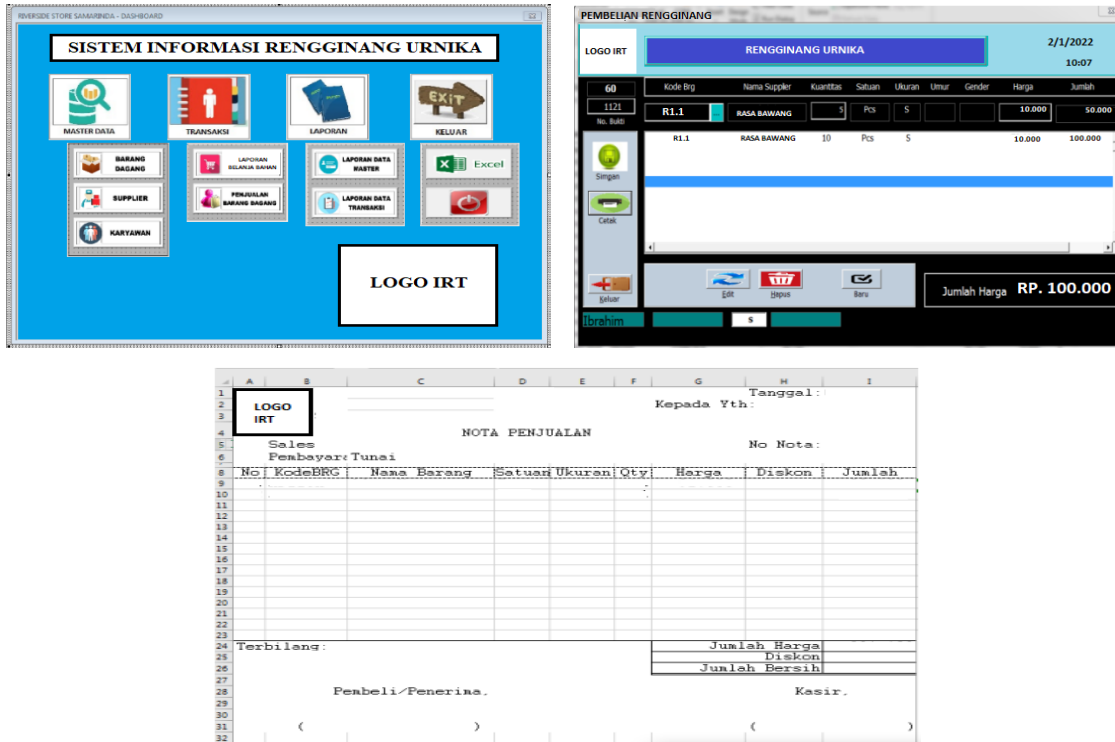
RIVERSIDE STORE SAMARINDA - DASHBOARD

SISTEM INFORMASI RENGGINANG URNIKA

MASTER DATA
TRANSAKSI
LAPORAN
KELUAR

BARANG DAGANG
SUPPLIER
KARYAWAN

LAPORAN BELANJA BAHAN
PENJUALAN BARANG DAGANG

LAPORAN DATA MASTER
LAPORAN DATA TRANSAKSI

Excel

LOGO IRT

PEMBELIAN RENGGINANG

LOGO IRT

RENGGINANG URNIKA

2/1/2022
10:07

60
1121
No. Bukti

| Kode Brg | Nama Supplier | Kuantitas | Satuan | Ukuran | Umur | Gender | Harga | Jumlah |
|---|---|---|---|---|---|---|---|---|
| R1.1 | RASA BAWANG | 5 | Pcs | S | | | 10.000 | 50.000 |
| R1.1 | RASA BAWANG | 10 | Pcs | S | | | 10.000 | 100.000 |

Simpan
Cetak
Keluar

Edit
Hapus
Baru

Jumlah Harga RP. 100.000

Ibrahim
S

| | A | B | C | D | E | F | G | H | I |
|---|---|---|---|---|---|---|---|---|---|
| 1 | | LOGO IRT | | | | | | Tanggal: | |
| 2 | | | | | | | Kepada Yth: | | |
| 4 | | | NOTA PENJUALAN | | | | | | |
| 5 | | Sales | | | | | | No Nota: | |
| 6 | | Pembayara: | Tunai | | | | | | |
| 7 | No | KodeBRG | Nama Barang | Satuan | Ukuran | Qty | Harga | Diskon | Jumlah |

24 Terbilang: Jumlah Harga
25 Diskon
26 Jumlah Bersih
28 Pembeli/Penerima. Kasir.
31 ( ) ( )